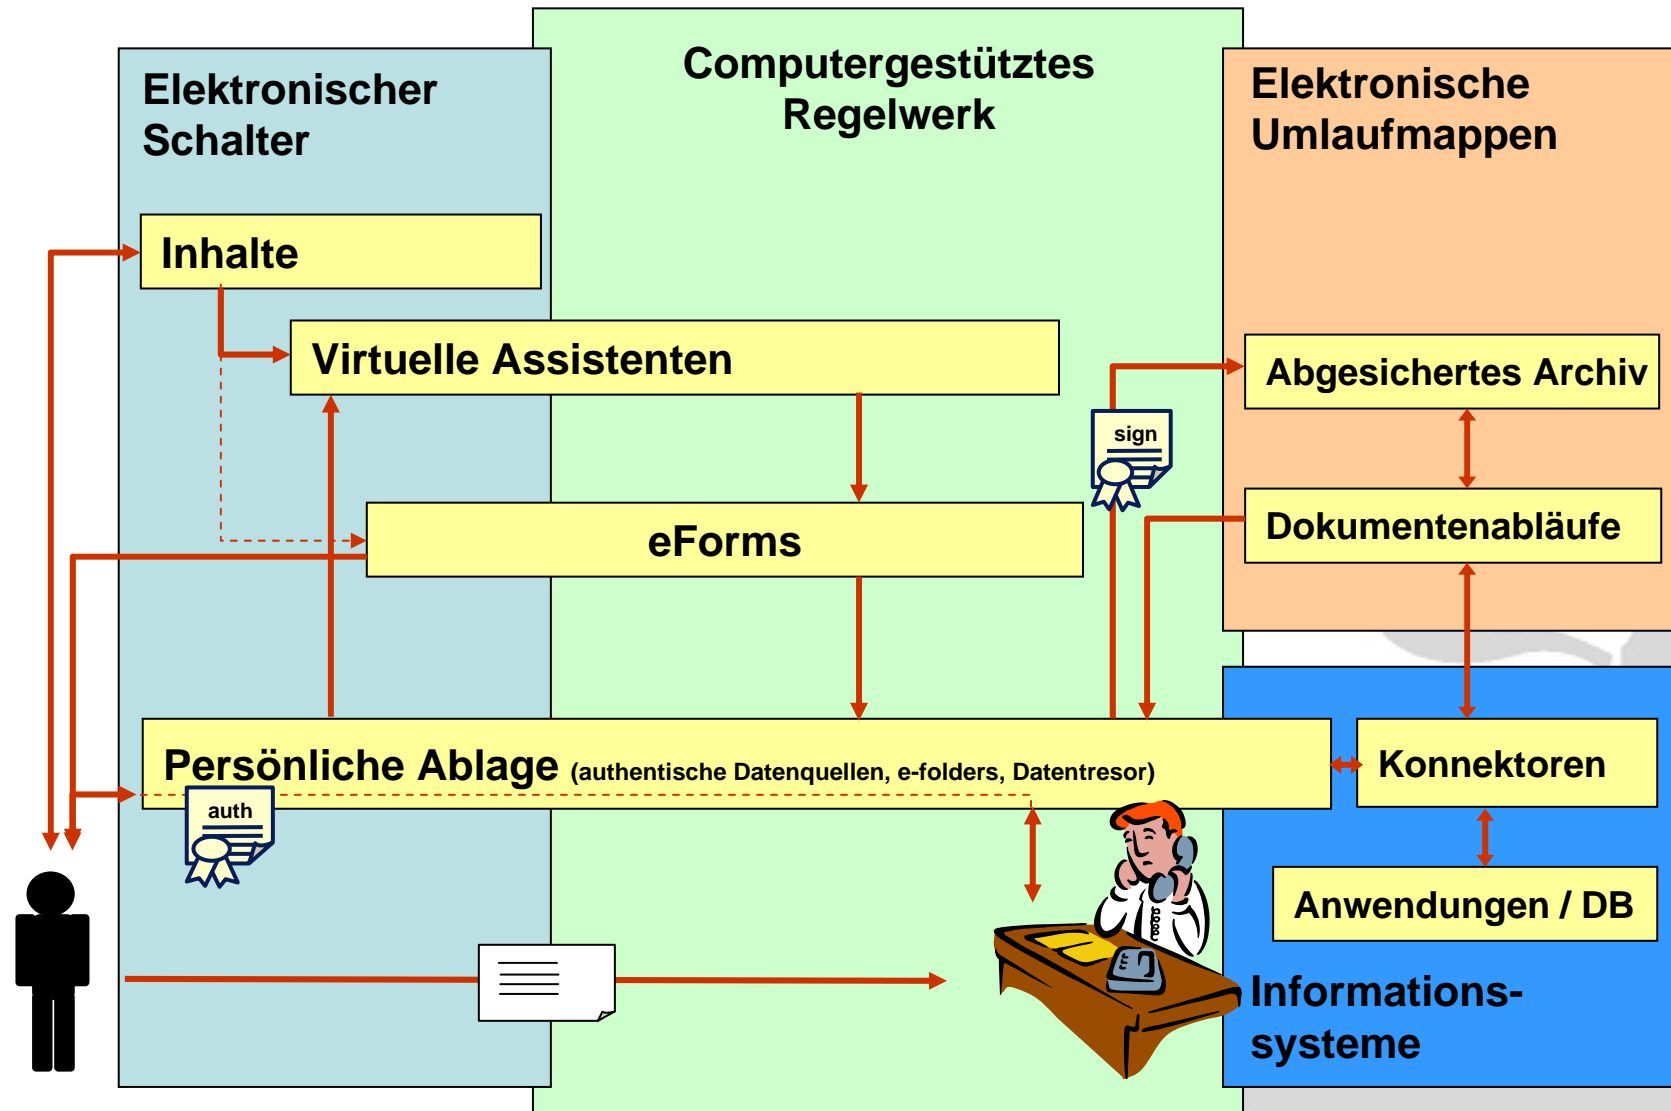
Elektronischer Schalter

Computergestütztes Regelwerk

Elektronische Umlaufmappen

Inhalte

Virtuelle Assistenten

Abgesichertes Archiv

sign

eForms

Dokumentenabläufe

Persönliche Ablage (authentische Datenquellen, e-folders, Datentresor)

Konnektoren

auth

Anwendungen / DB

Informationssysteme